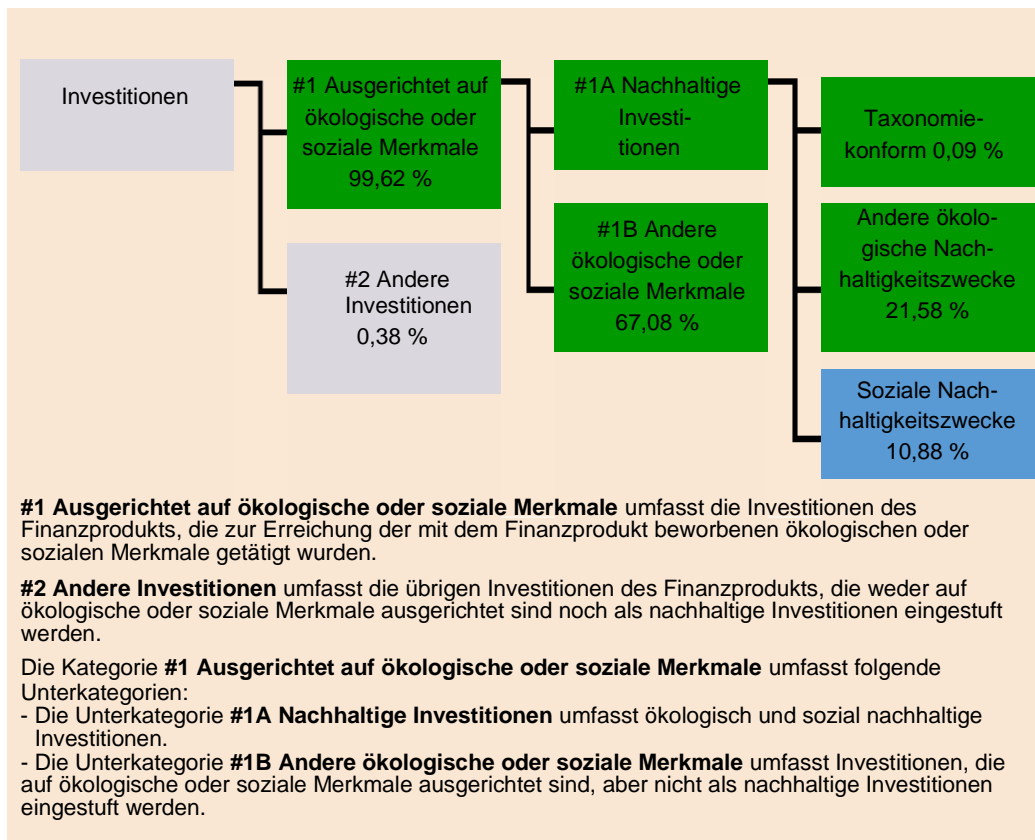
Investitionen

#1 Ausgerichtet auf ökologische oder soziale Merkmale 99,62 %

#2 Andere Investitionen 0,38 %

#1A Nachhaltige Investitionen

#1B Andere ökologische oder soziale Merkmale 67,08 %

Taxonomiekonform 0,09 %

Andere ökologische Nachhaltigkeitszwecke 21,58 %

Soziale Nachhaltigkeitszwecke 10,88 %

**#1 Ausgerichtet auf ökologische oder soziale Merkmale** umfasst die Investitionen des Finanzprodukts, die zur Erreichung der mit dem Finanzprodukt beworbenen ökologischen oder sozialen Merkmale getätigt wurden.

**#2 Andere Investitionen** umfasst die übrigen Investitionen des Finanzprodukts, die weder auf ökologische oder soziale Merkmale ausgerichtet sind noch als nachhaltige Investitionen eingestuft werden.

Die Kategorie **#1 Ausgerichtet auf ökologische oder soziale Merkmale** umfasst folgende Unterkategorien:
- Die Unterkategorie **#1A Nachhaltige Investitionen** umfasst ökologisch und sozial nachhaltige Investitionen.
- Die Unterkategorie **#1B Andere ökologische oder soziale Merkmale** umfasst Investitionen, die auf ökologische oder soziale Merkmale ausgerichtet sind, aber nicht als nachhaltige Investitionen eingestuft werden.